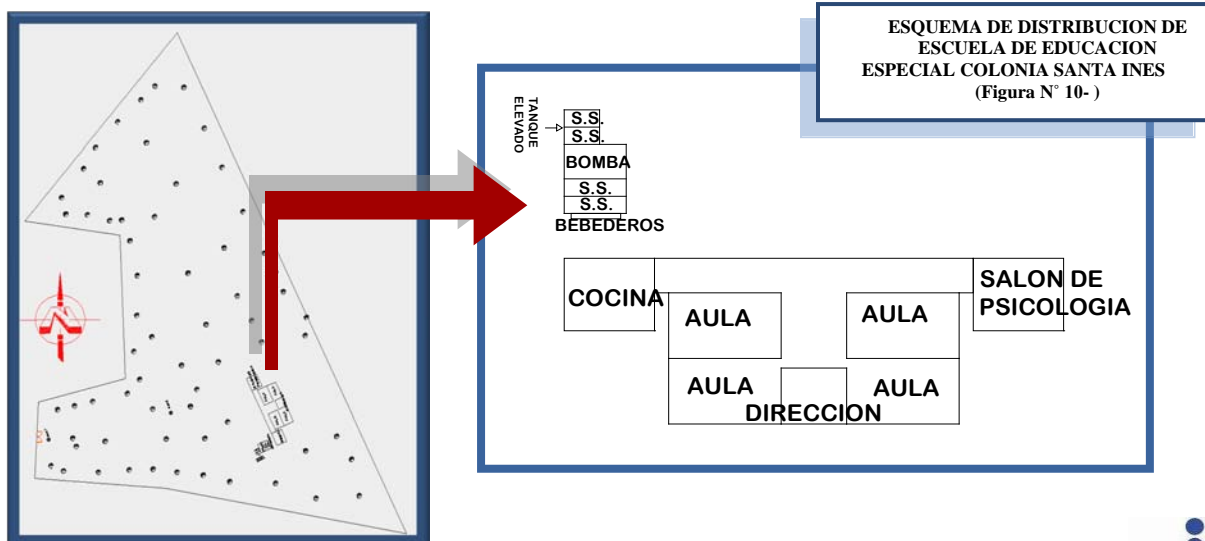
ESQUEMA DE DISTRIBUCION DE ESCUELA DE EDUCACION ESPECIAL COLONIA SANTA INES (Figura N° 10- )

TANQUE ELEVADO

S.S.
S.S.
BOMBA
S.S.
S.S.
BEBEDEROS

COCINA
AULA
AULA
SALON DE PSICOLOGIA
AULA
AULA
DIRECCION